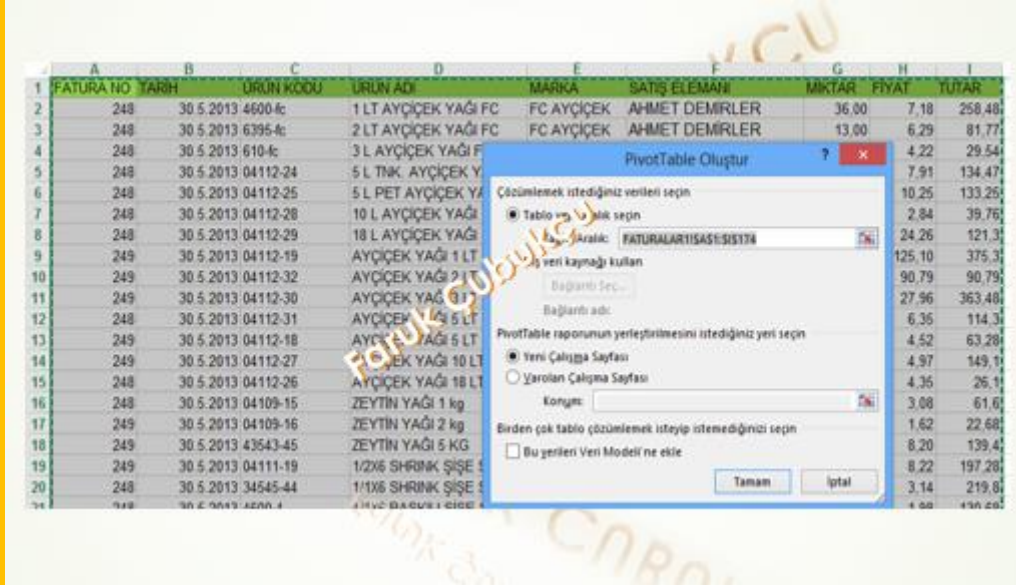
| | A | B | C | D | E | F | G | H | I |
|---|---|---|---|---|---|---|---|---|---|
| 1 | FATURA NO | TARIH | ÜRÜN KODU | ÜRÜN ADI | MARKA | SATIŞ ELEMANI | MIKTAR | FIYAT | TUTAR |
| 2 | 248 | 30.5.2013 | 4600-fc | 1 LT AYÇİÇEK YAĞI FC | FC AYÇİÇEK | AHMET DEMİRLER | 36,00 | 7,18 | 258,48 |
| 3 | 248 | 30.5.2013 | 6395-fc | 2 LT AYÇİÇEK YAĞI FC | FC AYÇİÇEK | AHMET DEMİRLER | 13,00 | 6,29 | 81,77 |
| 4 | 248 | 30.5.2013 | 610-fc | 3 L AYÇİÇEK YAĞI F | | | | 4,22 | 29,54 |
| 5 | 248 | 30.5.2013 | 04112-24 | 5 L TNK. AYÇİÇEK Y | | | | 7,91 | 134,47 |
| 6 | 248 | 30.5.2013 | 04112-25 | 5 L PET AYÇİÇEK YA | | | | 10,25 | 133,25 |
| 7 | 248 | 30.5.2013 | 04112-28 | 10 L AYÇİÇEK YAĞI | | | | 2,84 | 39,76 |
| 8 | 248 | 30.5.2013 | 04112-29 | 18 L AYÇİÇEK YAĞI | | | | 24,26 | 121,3 |
| 9 | 249 | 30.5.2013 | 04112-19 | AYÇİÇEK YAĞI 1 LT | | | | 125,10 | 375,3 |
| 10 | 249 | 30.5.2013 | 04112-32 | AYÇİÇEK YAĞI 2 L | | | | 90,79 | 90,79 |
| 11 | 249 | 30.5.2013 | 04112-30 | AYÇİÇEK YAĞI 3 | | | | 27,96 | 363,48 |
| 12 | 249 | 30.5.2013 | 04112-31 | AYÇİÇEK YAĞI 5 LT | | | | 6,36 | 114,3 |
| 13 | 249 | 30.5.2013 | 04112-18 | AYÇİÇEK YAĞI 5 LT | | | | 4,52 | 63,28 |
| 14 | 249 | 30.5.2013 | 04112-27 | AYÇİÇEK YAĞI 10 LT | | | | 4,97 | 149,1 |
| 15 | 248 | 30.5.2013 | 04112-26 | AYÇİÇEK YAĞI 18 LT | | | | 4,35 | 26,1 |
| 16 | 248 | 30.5.2013 | 04109-15 | ZEYTİN YAĞI 1 kg | | | | 3,08 | 61,6 |
| 17 | 248 | 30.5.2013 | 04109-16 | ZEYTİN YAĞI 2 kg | | | | 1,62 | 22,68 |
| 18 | 249 | 30.5.2013 | 43643-45 | ZEYTİN YAĞI 5 KG | | | | 8,20 | 139,4 |
| 19 | 249 | 30.5.2013 | 04111-19 | 1/2X6 SHRINK ŞİŞE | | | | 8,22 | 197,28 |
| 20 | 248 | 30.5.2013 | 34545-44 | 1/1X6 SHRINK ŞİŞE | | | | 3,14 | 219,8 |

PivotTable Oluştur

Çözümlemek istediğiniz verileri seçin

Tablo veya aralık seçin

Tablo/Aralık: FATURALAR1!$A$1:$I$174

Dış veri kaynağı kullan

Bağlantı Seç...

Bağlantı adı:

PivotTable raporunun yerleştirilmesini istediğiniz yeri seçin

Yeni Çalışma Sayfası

Varolan Çalışma Sayfası

Konum:

Birden çok tablo çözümlemek isteyip istemediğinizi seçin

Bu verileri Veri Modeli'ne ekle

Tamam

İptal

Faruk Çubukçu